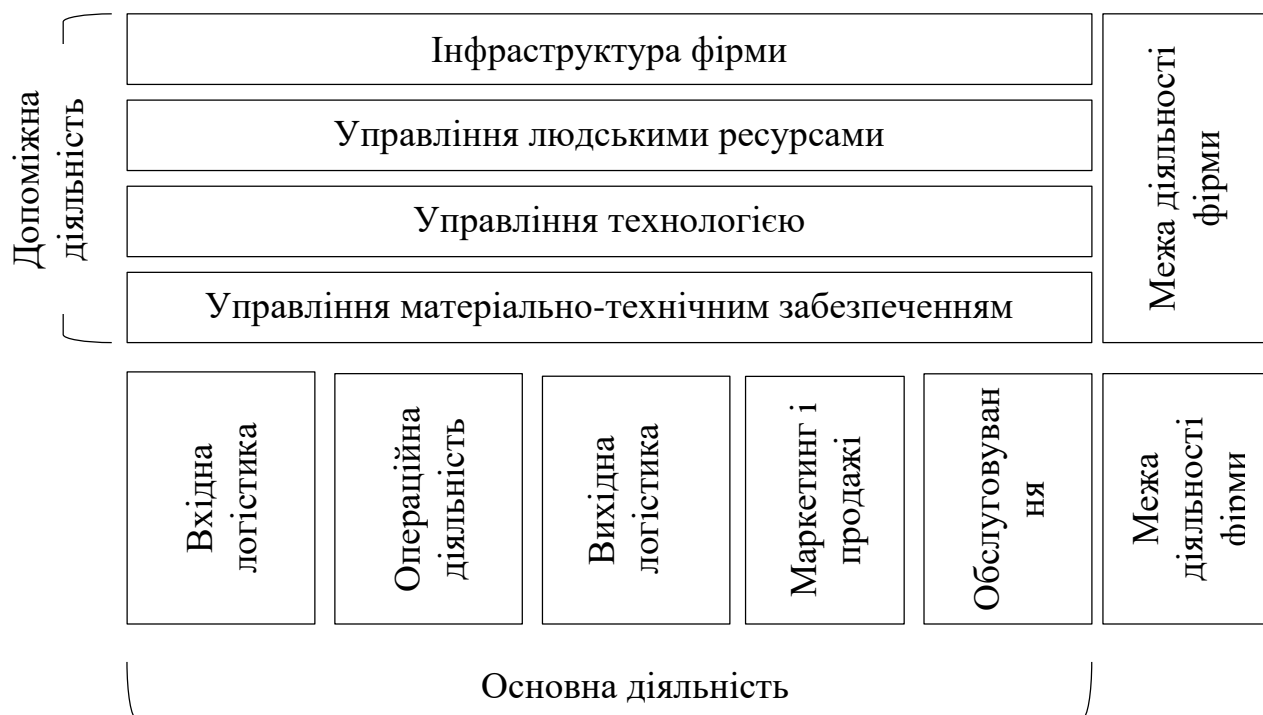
Допоміжна діяльність

Інфраструктура фірми

Управління людськими ресурсами

Управління технологією

Управління матеріально-технічним забезпеченням

Межа діяльності фірми

Вхідна логістика

Операційна діяльність

Вихідна логістика

Маркетинг і продажі

Обслуговуван ня

Межа діяльності фірми

Основна діяльність